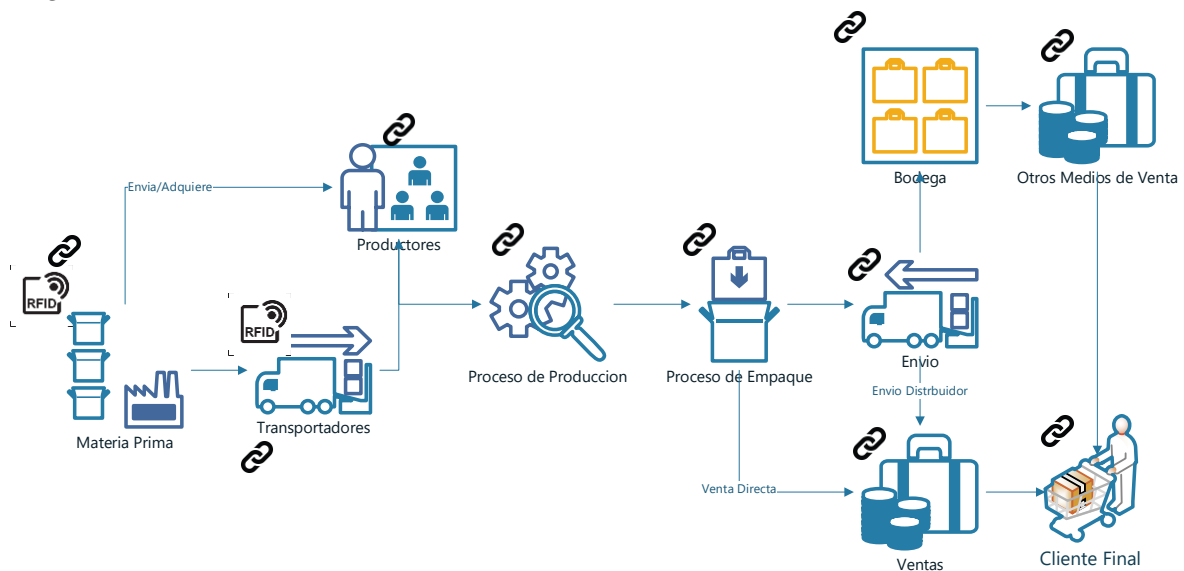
Bodega

Otros Medios de Venta

Envia/Adquiere

Productores

RFID

RFID

Proceso de Produccion

Proceso de Empaque

Envio

Envio Distrbuidor

Materia Prima

Transportadores

Venta Directa

Ventas

Cliente Final